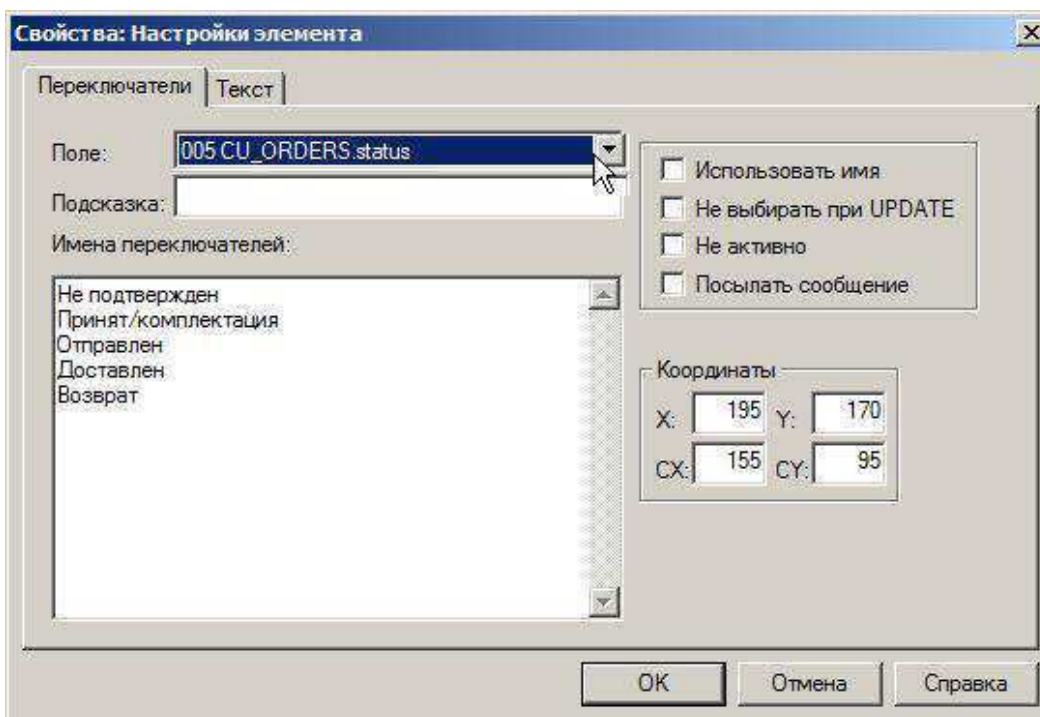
Свойства: Настройки элемента

X

Переключатели | Текст

Поле: 005 CU_ORDERS.status

Подсказка:

Имена переключателей:

Не подтвержден
Принят/комплектация
Отправлен
Доставлен
Возврат

Использовать имя
Не выбирать при UPDATE
Не активно
Посылать сообщение

Координаты
X: 195 Y: 170
CX: 155 CY: 95

OK
Отмена
Справка